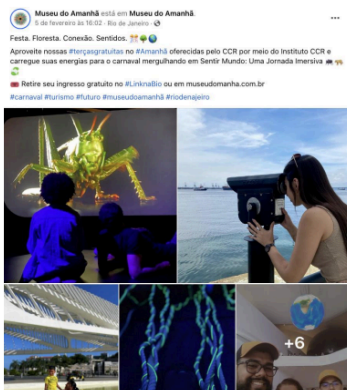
Museu do Amanhã está em Museu do Amanhã.
5 de fevereiro às 16:02 · Rio de Janeiro ·

Festa. Floresta. Conexão. Sentidos. 🎊🌳🌍

Aproveite nossas #terçasgratuitas no #Amanhã oferecidas pelo CCR por meio do Instituto CCR e carregue suas energias para o carnaval mergulhando em Sentir Mundo: Uma Jornada Imersiva 🚘🦗♻️

🎟️ Retire seu ingresso gratuito no #LinknaBio ou em museudoamanha.com.br

#carnaval #turismo #futuro #museudoamanhã #riodejaneiro

+6